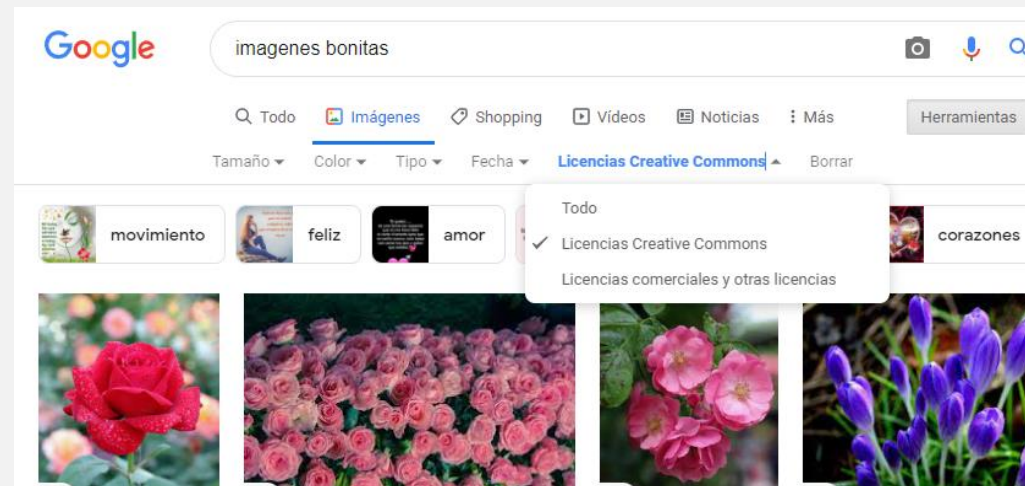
Google

imagenes bonitas

Todo Imágenes Shopping Vídeos Noticias Más Herramientas

Tamaño Color Tipo Fecha Licencias Creative Commons Borrar

movimiento feliz amor corazones

Todo
Licencias Creative Commons
Licencias comerciales y otras licencias